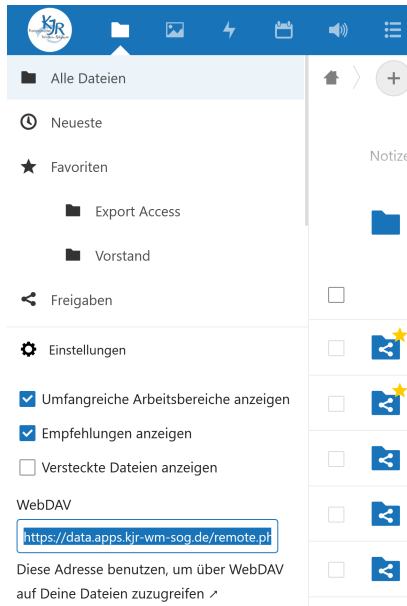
KJR

Alle Dateien

Neueste

Favoriten

Export Access

Vorstand

Freigaben

Einstellungen

Umfangreiche Arbeitsbereiche anzeigen

Empfehlungen anzeigen

Versteckte Dateien anzeigen

WebDAV

https://data.apps.kjr-wm-sog.de/remote.ph

Diese Adresse benutzen, um über WebDAV auf Deine Dateien zuzugreifen ↗

Notize